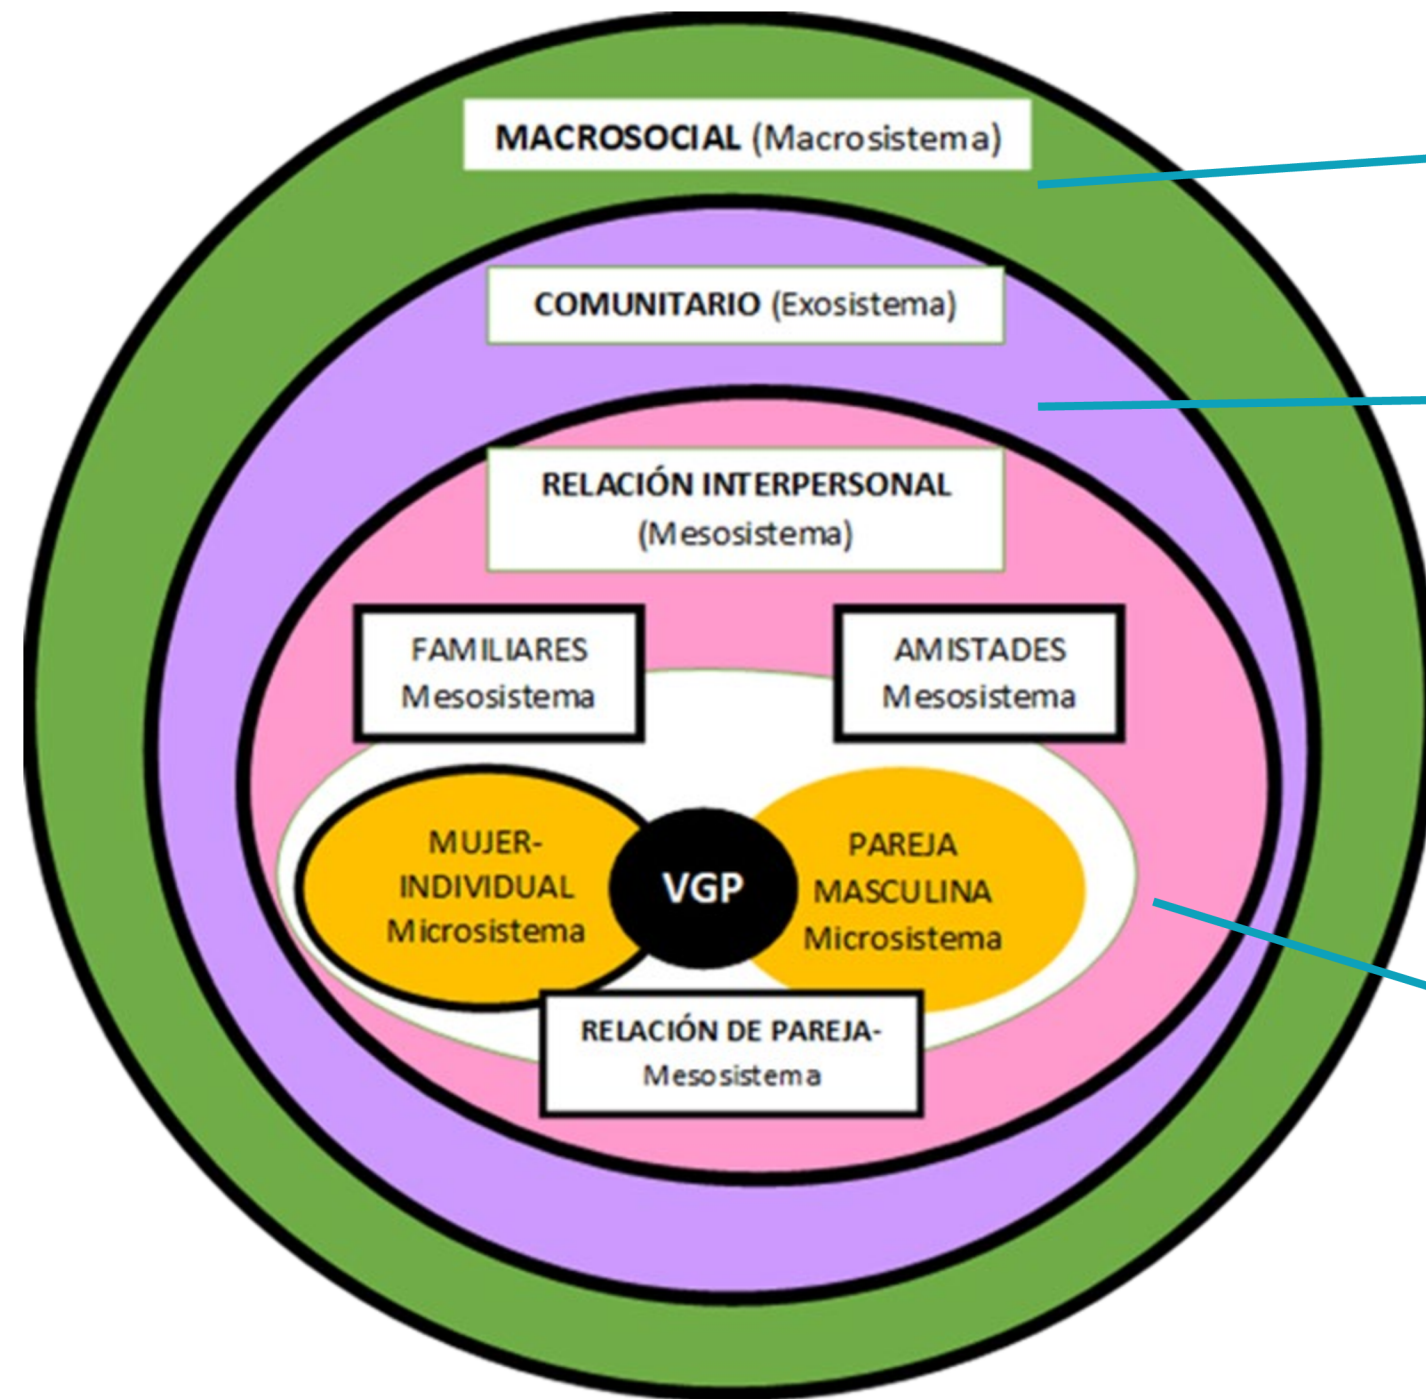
MACROSOCIAL (Macrosistema)

COMUNITARIO (Exosistema)

RELACIÓN INTERPERSONAL (Mesosistema)

FAMILIARES Mesosistema

AMISTADES Mesosistema

MUJER-INDIVIDUAL Microsistema

VGP

PAREJA MASCULINA Microsistema

RELACIÓN DE PAREJA-Mesosistema